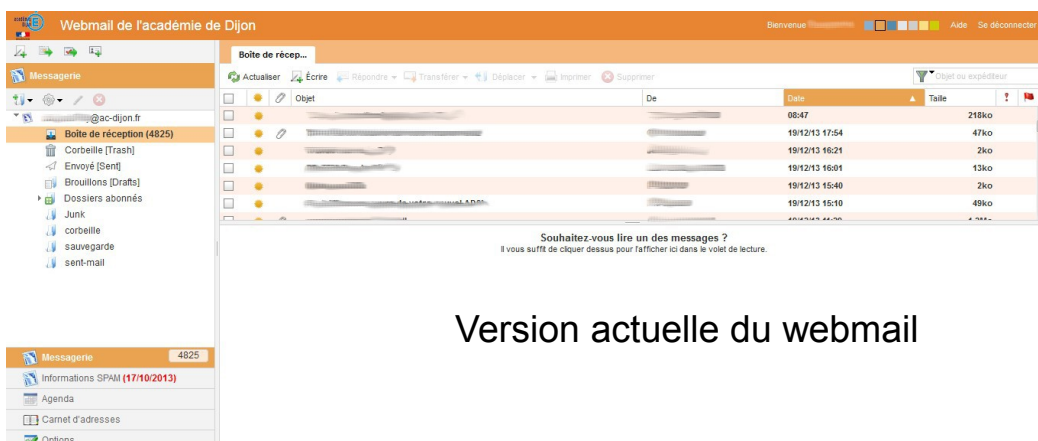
Webmail de l'académie de Dijon

Bienvenue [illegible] Aide Se déconnecter

Messagerie

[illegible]@ac-dijon.fr
Boîte de réception (4825)
Corbeille [Trash]
Envoyé [Sent]
Brouillons [Drafts]
Dossiers abonnés
Junk
corbeille
sauvegarde
sent-mail

Boîte de récep...

Actualiser Écrire Répondre Transférer Déplacer Imprimer Supprimer

Objet ou expéditeur

| | | | Objet | De | Date | Taille | | |
|---|---|---|---|---|---|---|---|---|
| | | | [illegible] | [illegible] | 08:47 | 218ko | | |
| | | | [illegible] | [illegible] | 19/12/13 17:54 | 47ko | | |
| | | | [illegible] | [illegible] | 19/12/13 16:21 | 2ko | | |
| | | | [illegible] | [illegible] | 19/12/13 16:01 | 13ko | | |
| | | | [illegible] | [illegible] | 19/12/13 15:40 | 2ko | | |
| | | | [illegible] | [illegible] | 19/12/13 15:10 | 49ko | | |

Souhaitez-vous lire un des messages ?
Il vous suffit de cliquer dessus pour l'afficher ici dans le volet de lecture.

Version actuelle du webmail

Messagerie 4825
Informations SPAM (17/10/2013)
Agenda
Carnet d'adresses
Options